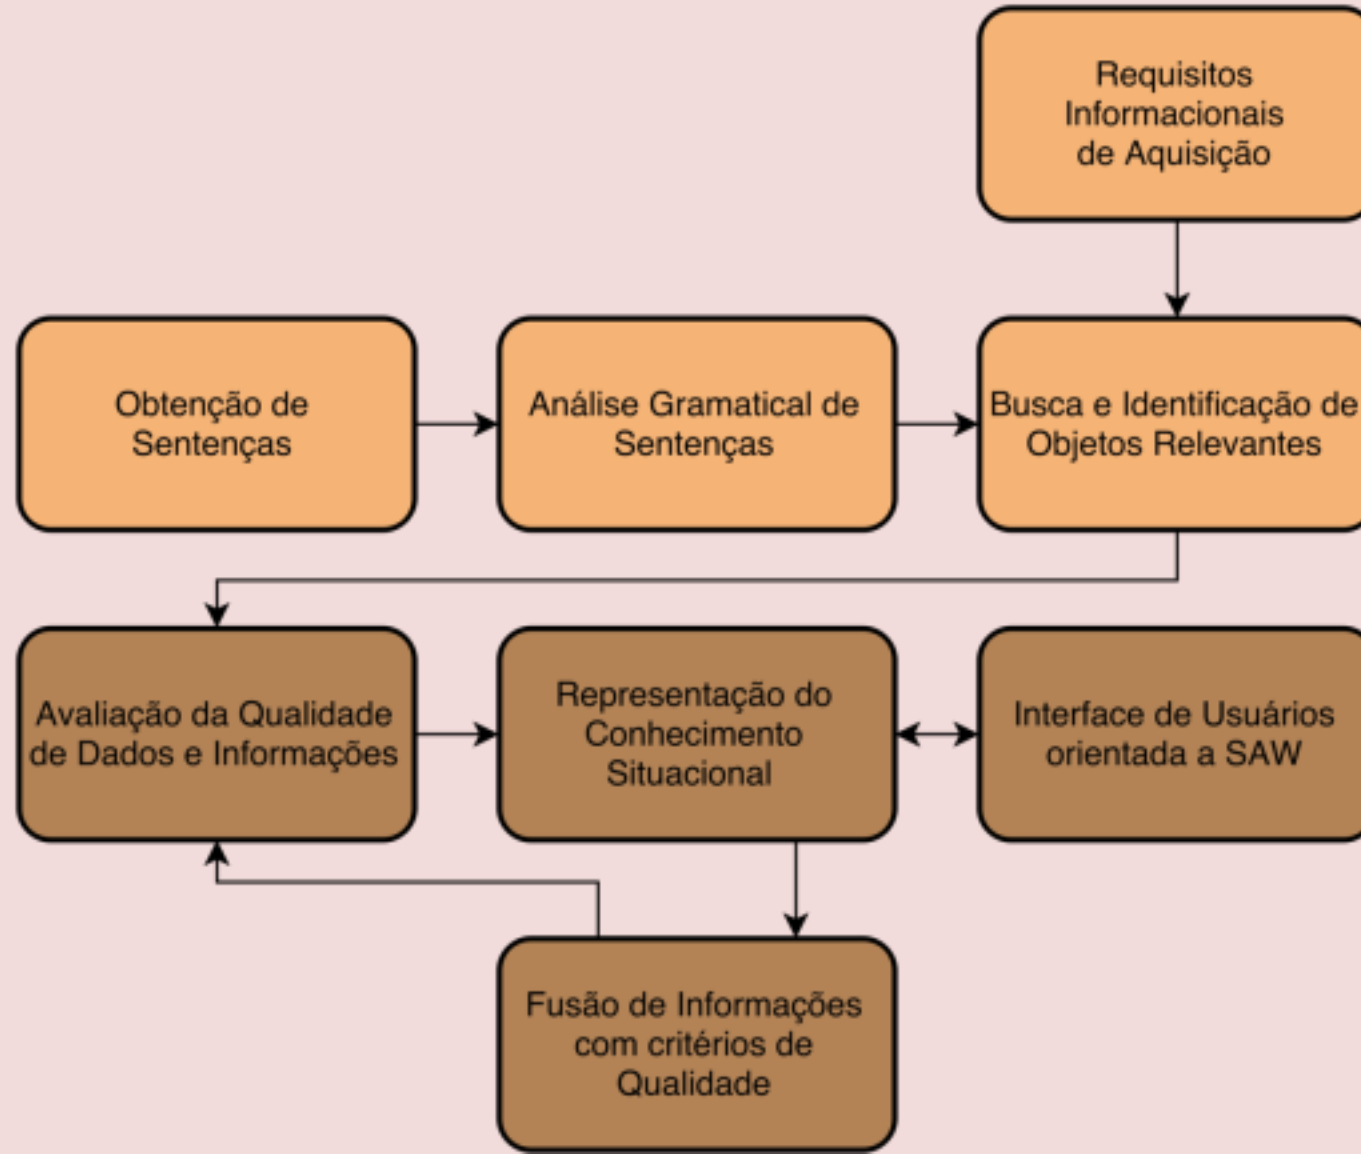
Requisitos Informacionais de Aquisição

Obtenção de Sentenças

Análise Gramatical de Sentenças

Busca e Identificação de Objetos Relevantes

Avaliação da Qualidade de Dados e Informações

Representação do Conhecimento Situacional

Interface de Usuários orientada a SAW

Fusão de Informações com critérios de Qualidade